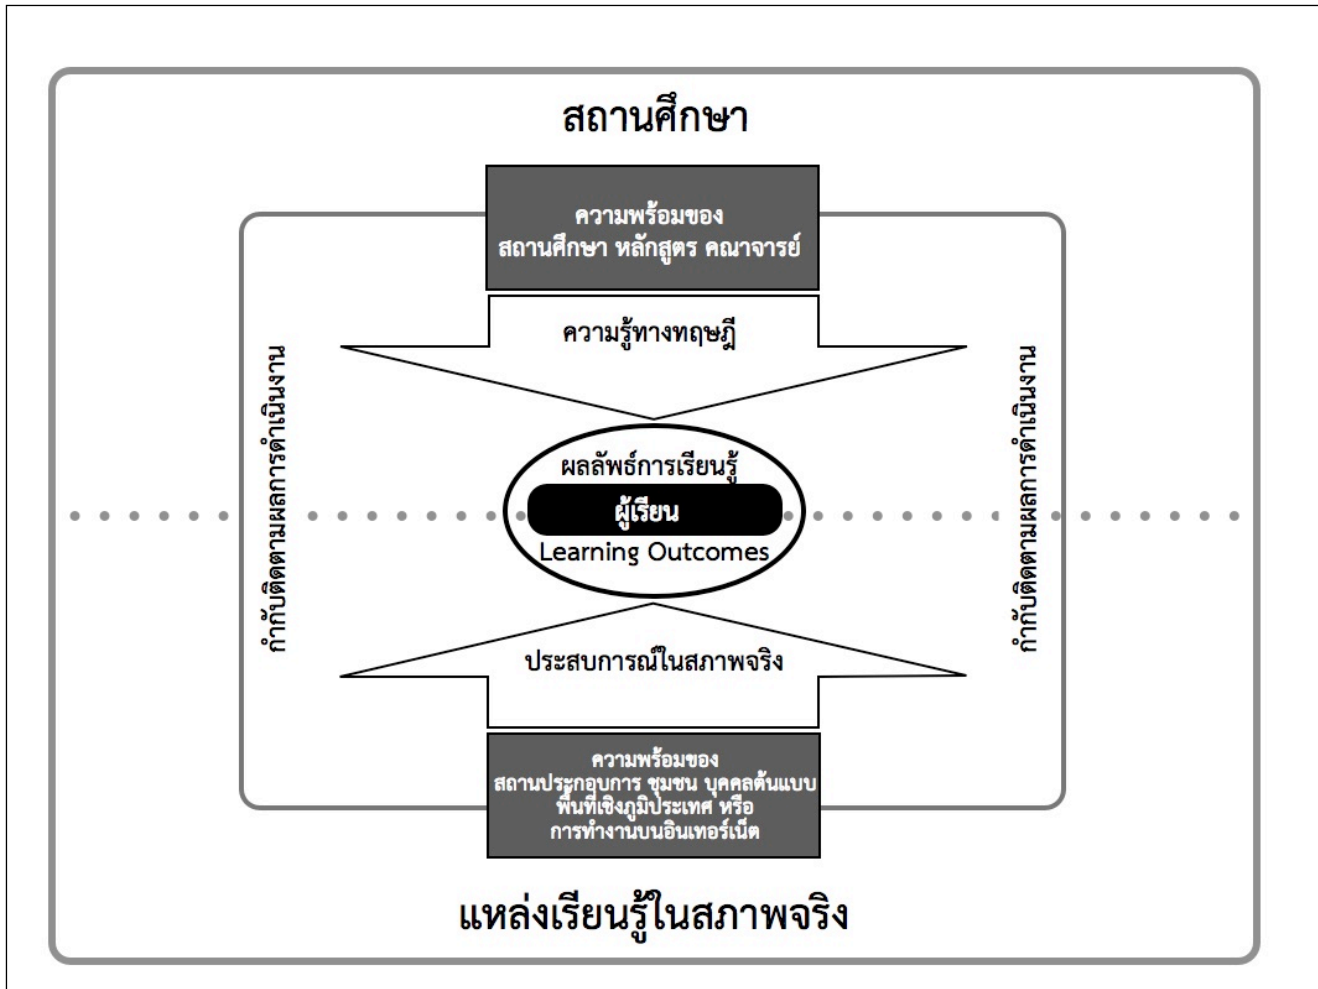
สถานศึกษา

ความพร้อมของ
สถานศึกษา หลักสูตร คณาจารย์

ความรู้ทางทฤษฎี

กำกับติดตามผลการดำเนินงาน

กำกับติดตามผลการดำเนินงาน

ผลลัพธ์การเรียนรู้

ผู้เรียน

Learning Outcomes

ประสบการณ์ในสภาพจริง

ความพร้อมของ
สถานประกอบการ ชุมชน บุคคลต้นแบบ
พื้นที่เชิงภูมิประเทศ หรือ
การทำงานบนอินเทอร์เน็ต

แหล่งเรียนรู้ในสภาพจริง